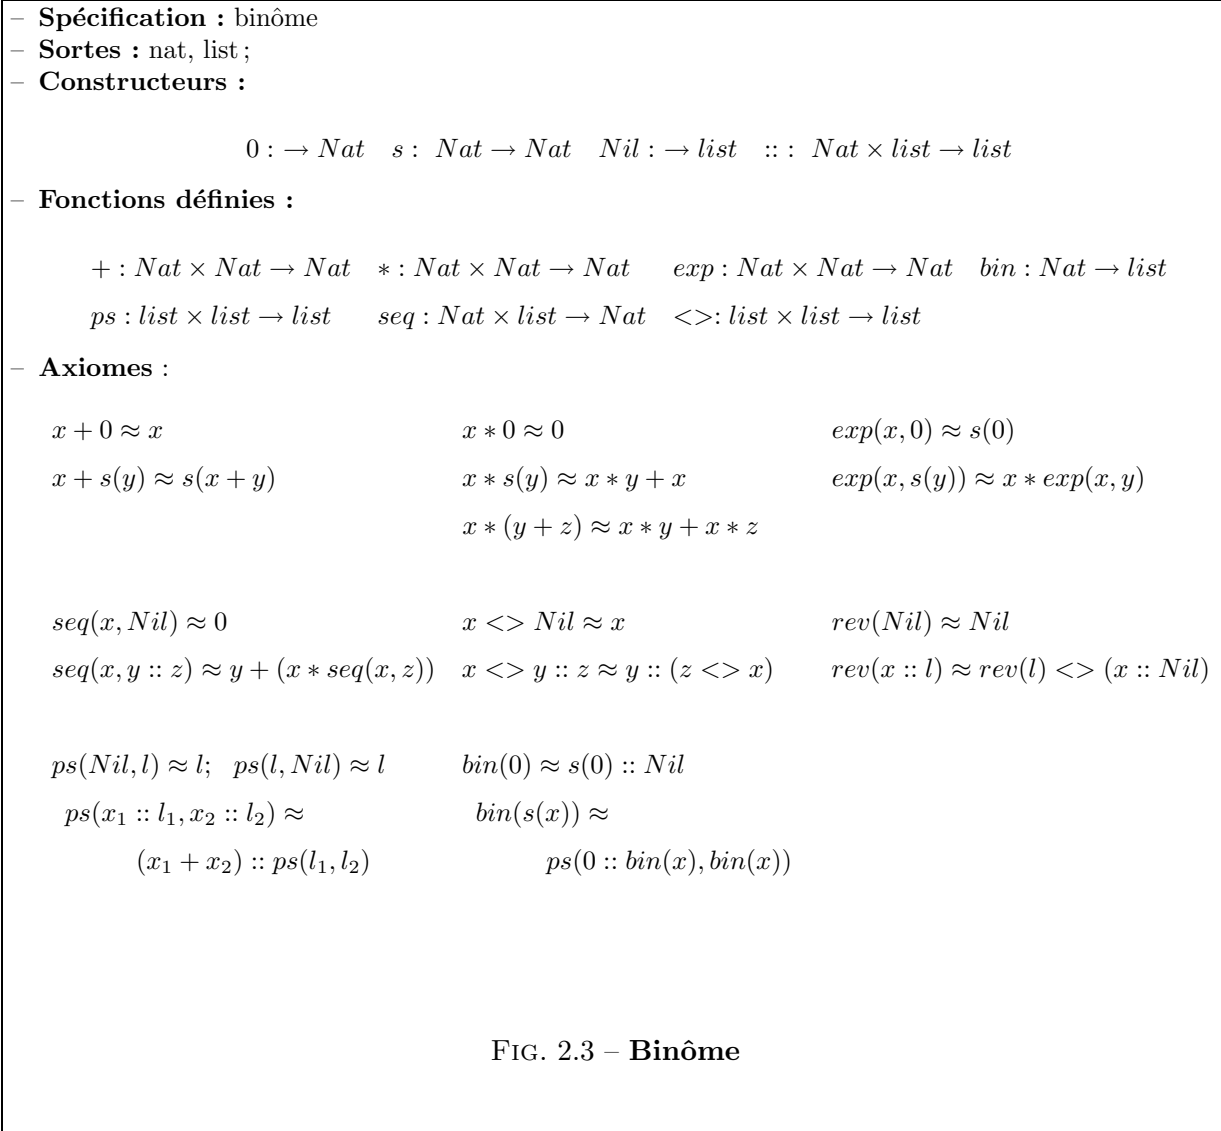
– **Spécification :** binôme
– **Sortes :** nat, list ;
– **Constructeurs :**

$0 : \to Nat \quad s : Nat \to Nat \quad Nil : \to list \quad :: : Nat \times list \to list$

– **Fonctions définies :**

$+ : Nat \times Nat \to Nat \quad * : Nat \times Nat \to Nat \quad exp : Nat \times Nat \to Nat \quad bin : Nat \to list$

$ps : list \times list \to list \quad seq : Nat \times list \to Nat \quad <> : list \times list \to list$

– **Axiomes** :

$x + 0 \approx x$ $\quad x * 0 \approx 0$ $\quad exp(x, 0) \approx s(0)$

$x + s(y) \approx s(x + y)$ $\quad x * s(y) \approx x * y + x$ $\quad exp(x, s(y)) \approx x * exp(x, y)$

$x * (y + z) \approx x * y + x * z$

$seq(x, Nil) \approx 0$ $\quad x <> Nil \approx x$ $\quad rev(Nil) \approx Nil$

$seq(x, y :: z) \approx y + (x * seq(x, z))$ $\quad x <> y :: z \approx y :: (z <> x)$ $\quad rev(x :: l) \approx rev(l) <> (x :: Nil)$

$ps(Nil, l) \approx l; \quad ps(l, Nil) \approx l$ $\quad bin(0) \approx s(0) :: Nil$

$ps(x_1 :: l_1, x_2 :: l_2) \approx$ $\quad bin(s(x)) \approx$

$(x_1 + x_2) :: ps(l_1, l_2)$ $\quad ps(0 :: bin(x), bin(x))$

FIG. 2.3 – **Binôme**